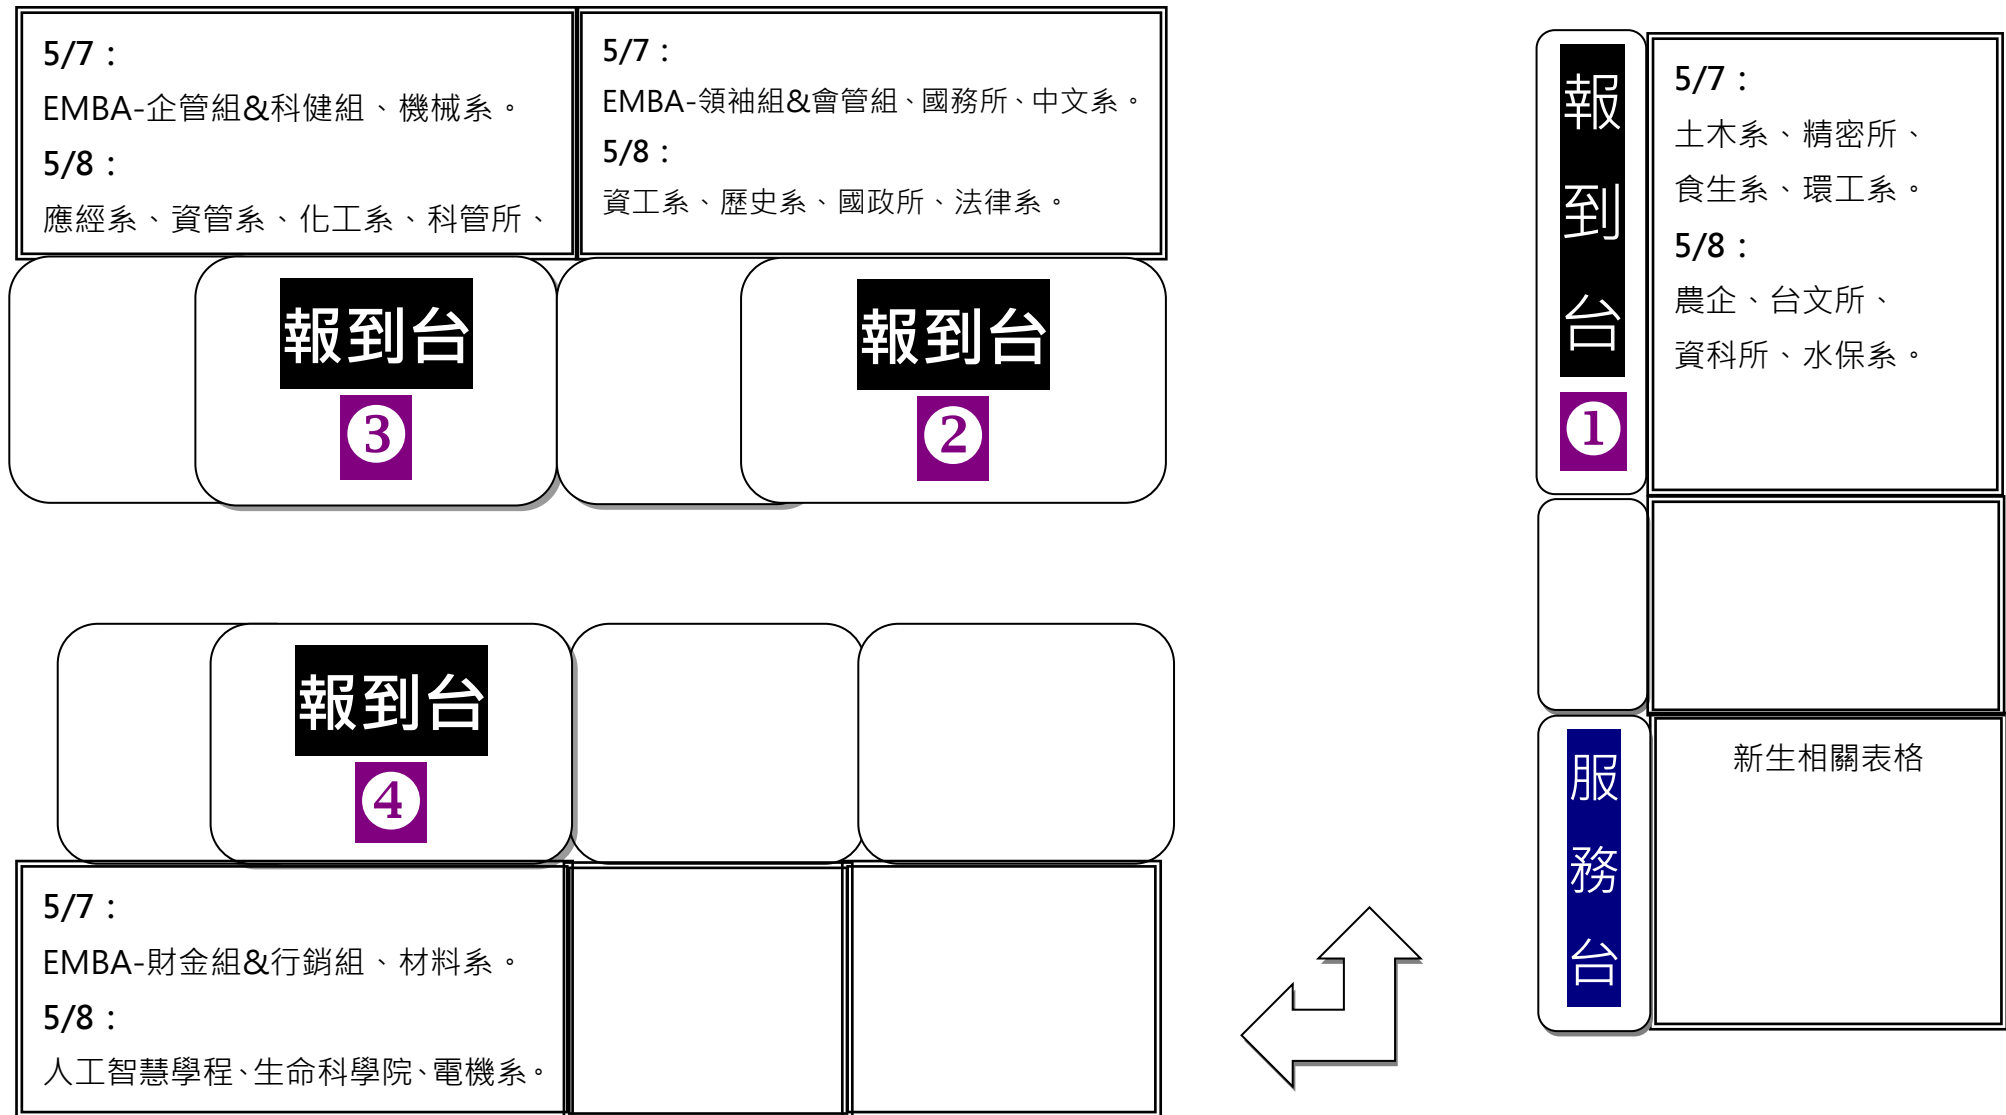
5/7：
EMBA-企管組&科健組、機械系。
5/8：
應經系、資管系、化工系、科管所、

5/7：
EMBA-領袖組&會管組、國務所、中文系。
5/8：
資工系、歷史系、國政所、法律系。

報到台
❸

報到台
❷

報到台
❶

5/7：
土木系、精密所、
食生系、環工系。
5/8：
農企、台文所、
資科所、水保系。

報到台
❹

服務台

新生相關表格

5/7：
EMBA-財金組&行銷組、材料系。
5/8：
人工智慧學程、生命科學院、電機系。